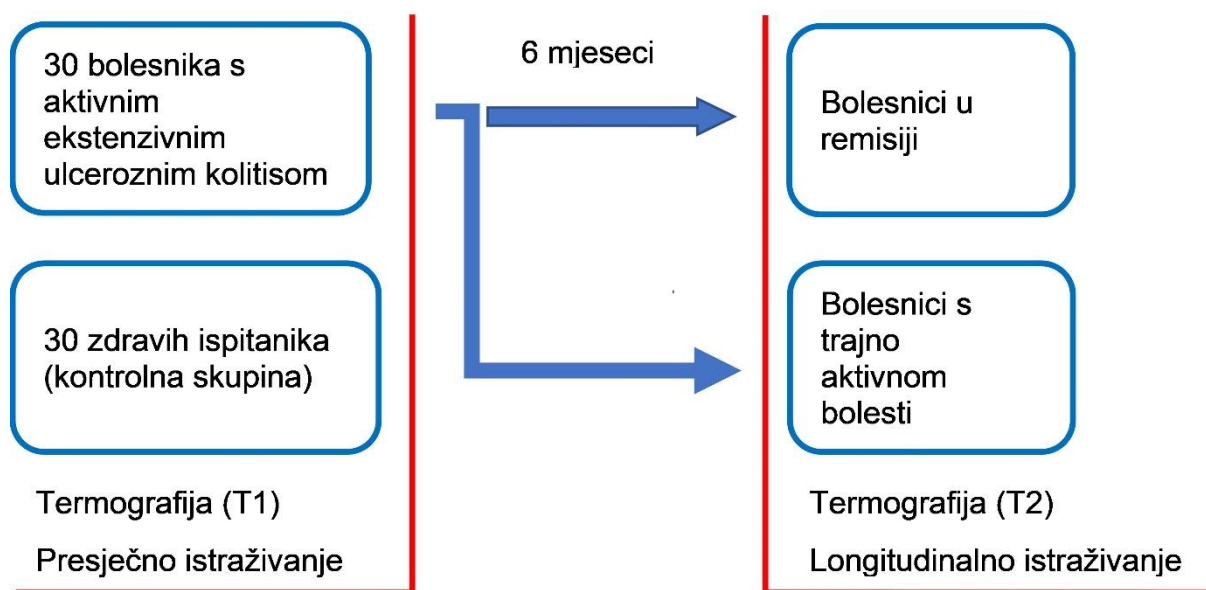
30 bolesnika s aktivnim ekstenzivnim ulceroznim kolitisom

30 zdravih ispitanika (kontrolna skupina)

Termografija (T1)

Presječno istraživanje

6 mjeseci

Bolesnici u remisiji

Bolesnici s trajno aktivnom bolesti

Termografija (T2)

Longitudinalno istraživanje